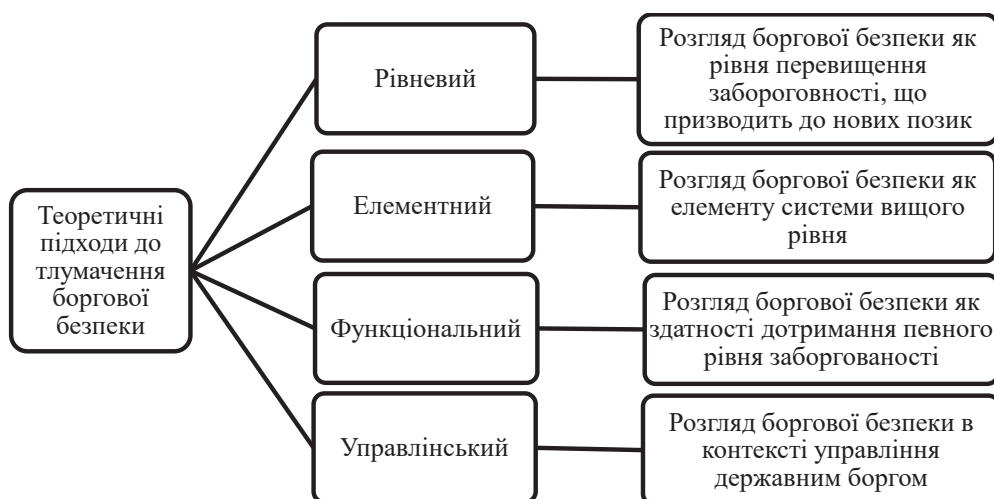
Теоретичні підходи до тлумачення боргової безпеки

Рівневий

Розгляд боргової безпеки як рівня перевищення забороговності, що призводить до нових позик

Елементний

Розгляд боргової безпеки як елементу системи вищого рівня

Функціональний

Розгляд боргової безпеки як здатності дотримання певного рівня заборгованості

Управлінський

Розгляд боргової безпеки в контексті управління державним боргом